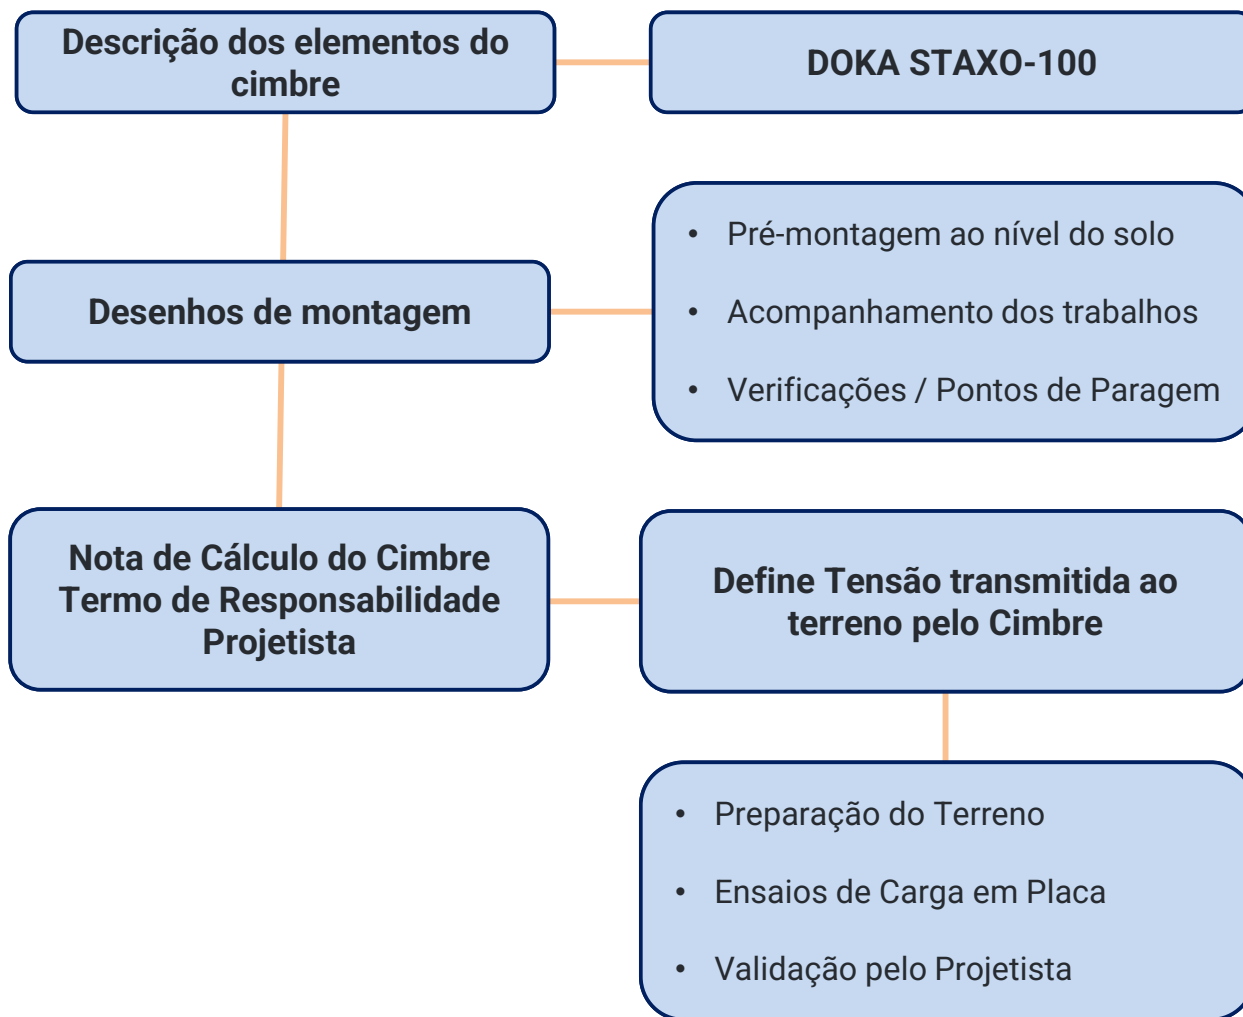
Descrição dos elementos do cimbre

DOKA STAXO-100

Desenhos de montagem

- Pré-montagem ao nível do solo
- Acompanhamento dos trabalhos
- Verificações / Pontos de Paragem

Nota de Cálculo do Cimbre
Termo de Responsabilidade Projetista

Define Tensão transmitida ao terreno pelo Cimbre

- Preparação do Terreno
- Ensaios de Carga em Placa
- Validação pelo Projetista